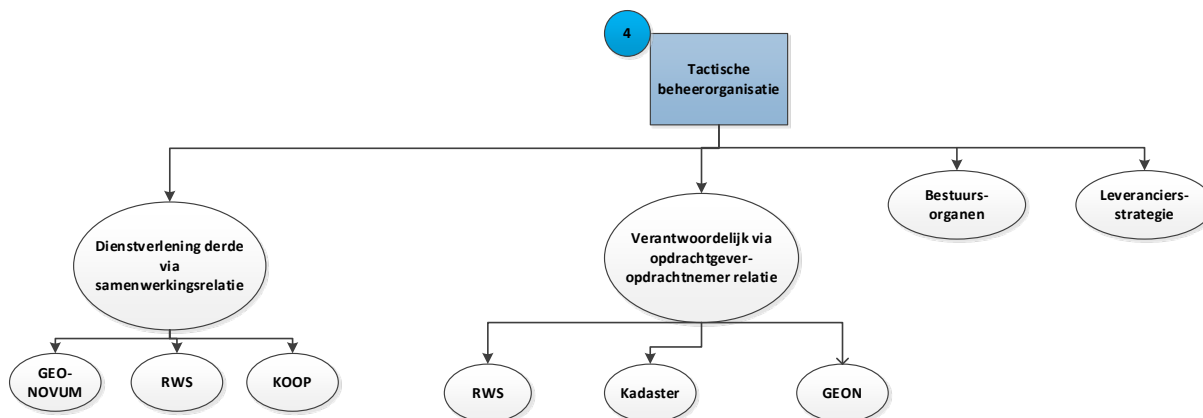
4

Tactische beheerorganisatie

Dienstverlening derde via samenwerkingsrelatie

Verantwoordelijk via opdrachtgever-opdrachtnemer relatie

Bestuurs-organen

Leveranciers-strategie

GEO-NOVUM

RWS

KOOP

RWS

Kadaster

GEON